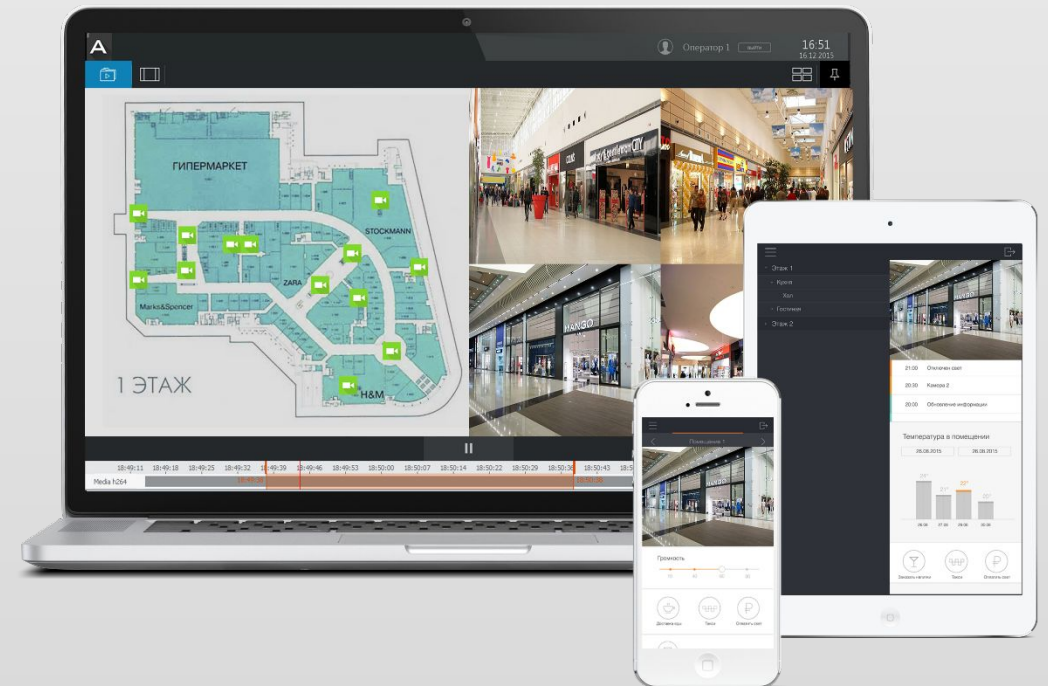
A

Оператор 1 выйти

16:51
16.12.2015

ГИПЕРМАРКЕТ

STOCKMANN

ZARA

Marks&Spencer

H&M

1 ЭТАЖ

CITY

MANGO

18:49:11 18:49:18 18:49:25 18:49:32 18:49:39 18:49:46 18:49:53 18:50:00 18:50:07 18:50:14 18:50:22 18:50:29 18:50:36 18:50:43

Media h264

Этаж 1
Кухня
Хол
Гостиная
Этаж 2

21:00 Отключен свет
20:30 Камера 2
20:00 Обновление информации

Температура в помещении
26.08.2015 28.08.2015

Заказать напитки Такси Оплатить счёт

Помещение 1

Громкость

Доставка еды Такси Оплатить счёт